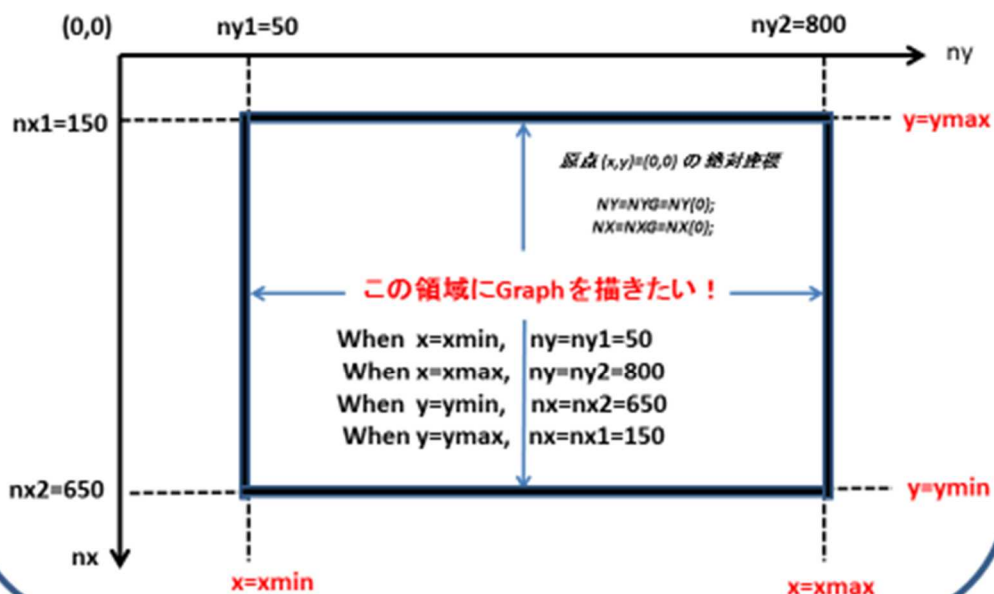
(0,0)

ny1=50

ny2=800

ny

nx1=150

y=ymax

原点 (x,y)=(0,0) の 絶対座標

NY=NYG=NY(0);
NX=NXG=NX(0);

この領域にGraphを描きたい！

When x=xmin, ny=ny1=50
When x=xmax, ny=ny2=800
When y=ymin, nx=nx2=650
When y=ymax, nx=nx1=150

nx2=650

y=ymin

nx

x=xmin

x=xmax